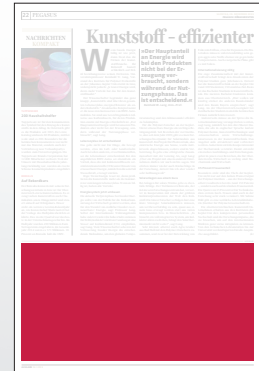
22 | PFLEGE/CH

NACHRICHTEN

Kunststoff – effizienter

W

«Der Hauptanteil an Energie wird bei den Produkten nicht bei der Erzeugung verbraucht, sondern während der Nutzungsphase. Das ist entscheidend.»